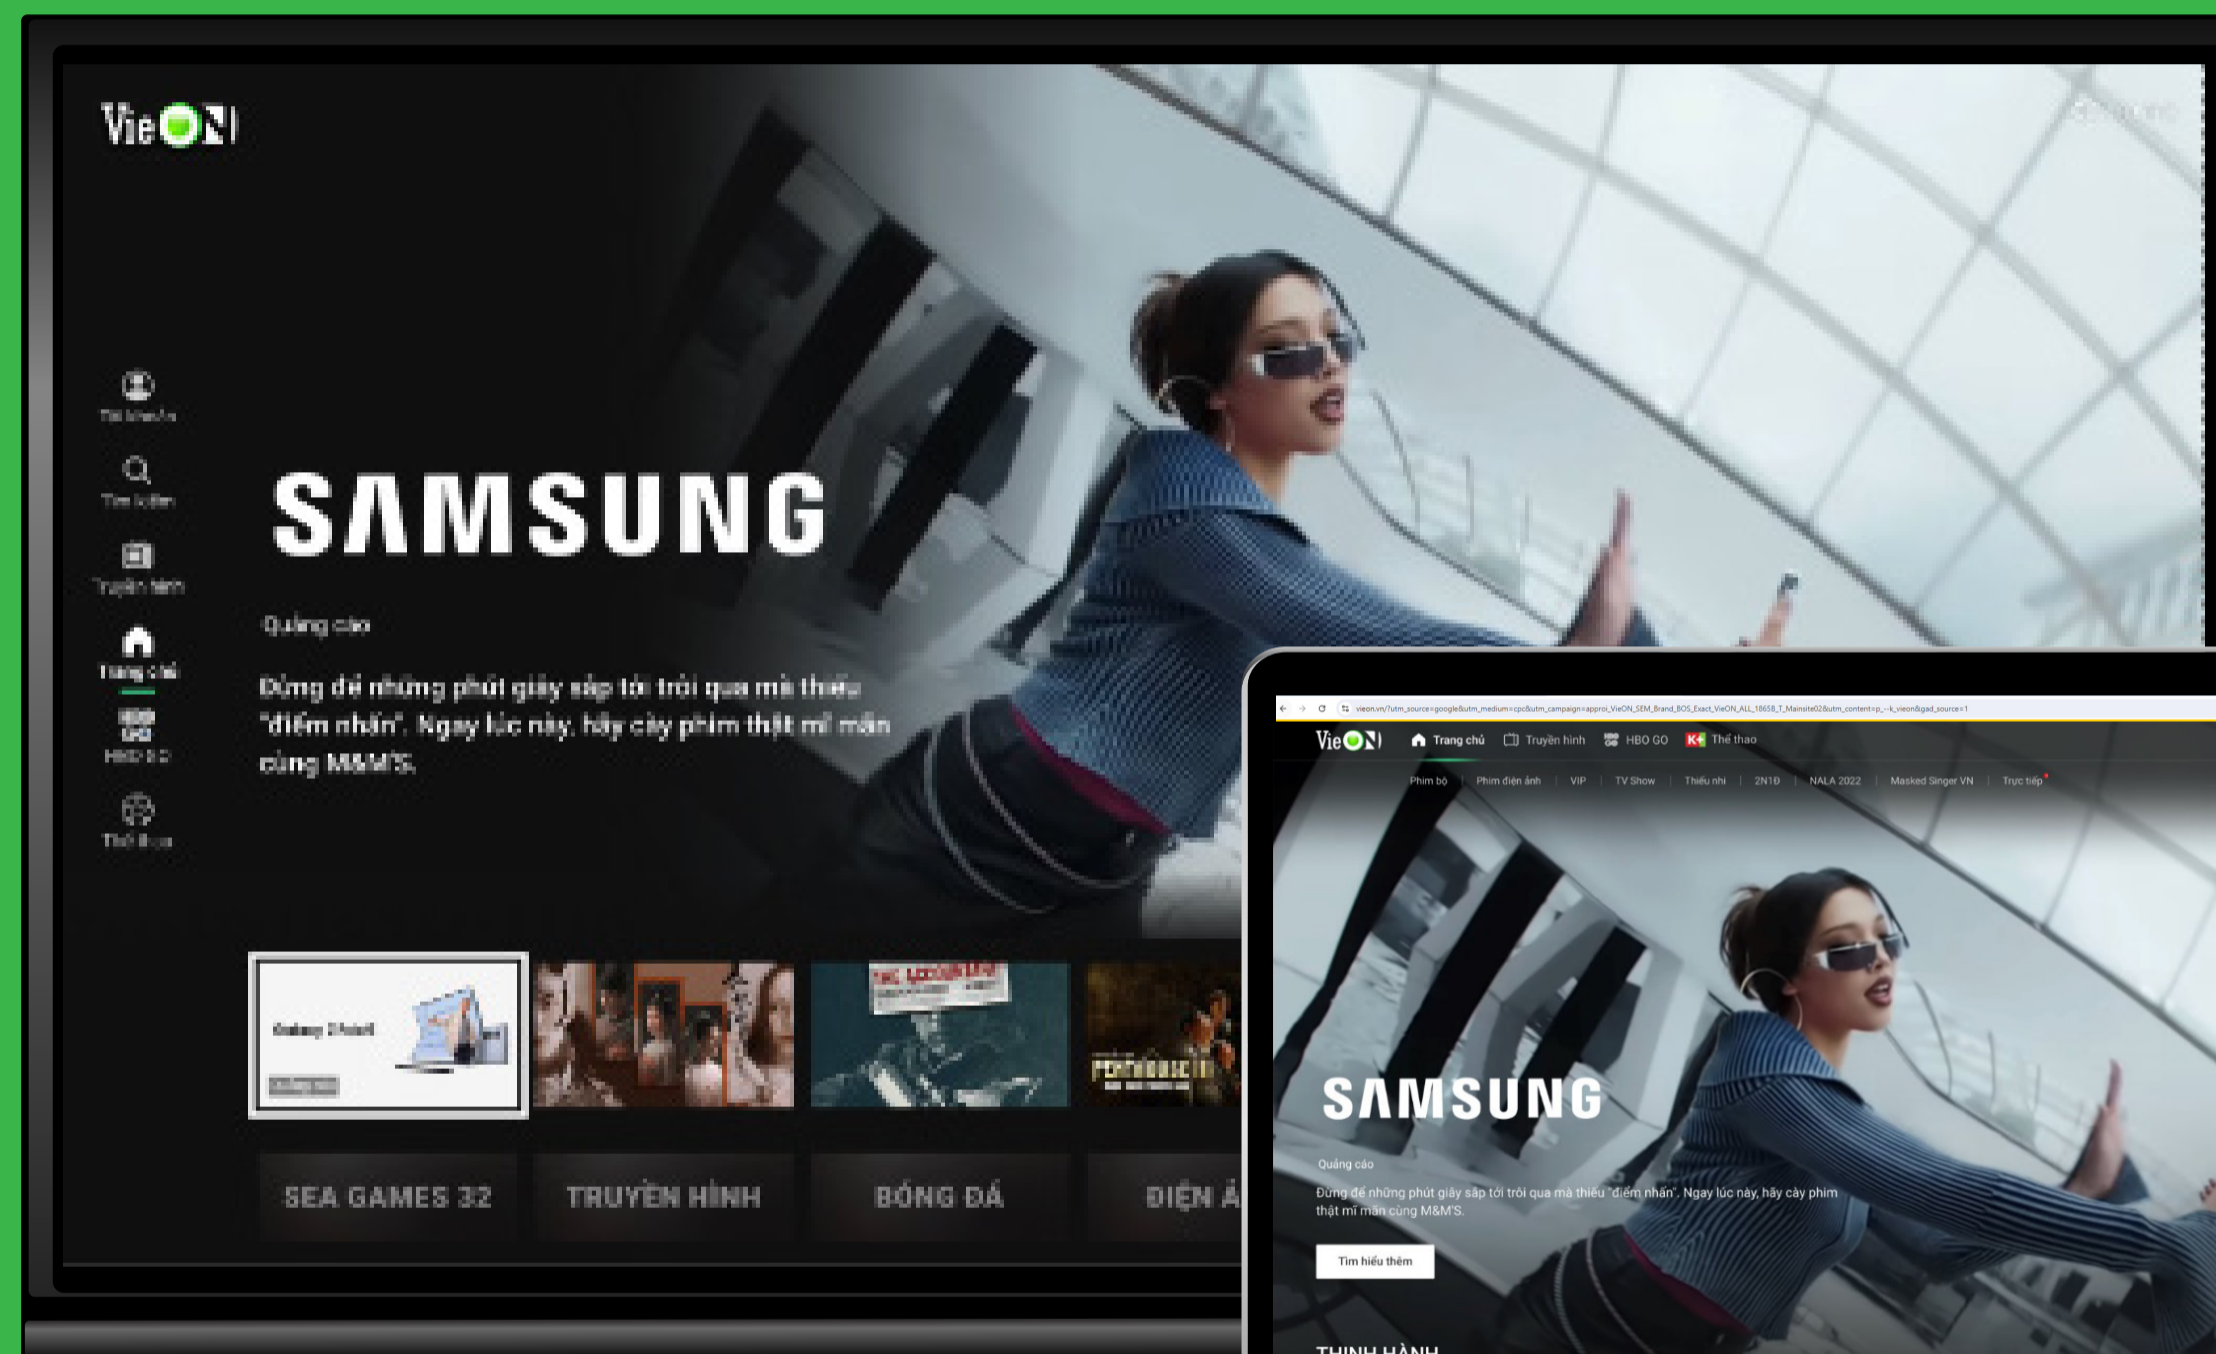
VieON

Tài khoản
Tìm kiếm
Truyền hình
Trang chủ
HBO GO
Thể thao

SAMSUNG

Quảng cáo

Đừng để những phút giây sắp tới trôi qua mà thiếu "điểm nhấn". Ngay lúc này, hãy cày phim thật mĩ mãn cùng M&M'S.

Galaxy Z Fold

SEA GAMES 32
TRUYỀN HÌNH
BÓNG ĐÁ
ĐIỆN Ả

vieon.vn/?utm_source=google&utm_medium=cpc&utm_campaign=approi_VieON_SEM_Brand_BOS_Exact_VieON_ALL_18658_T_Mainsite02&utm_content=p_-k_vieon&gad_source=1

VieON
Trang chủ
Truyền hình
HBO GO
Thể thao

Phim bộ | Phim điện ảnh | VIP | TV Show | Thiếu nhi | 2N1Đ | NALA 2022 | Masked Singer VN | Trực tiếp

SAMSUNG

Quảng cáo

Đừng để những phút giây sắp tới trôi qua mà thiếu "điểm nhấn". Ngay lúc này, hãy cày phim thật mĩ mãn cùng M&M'S.

Tìm hiểu thêm

THỊNH HÀNH